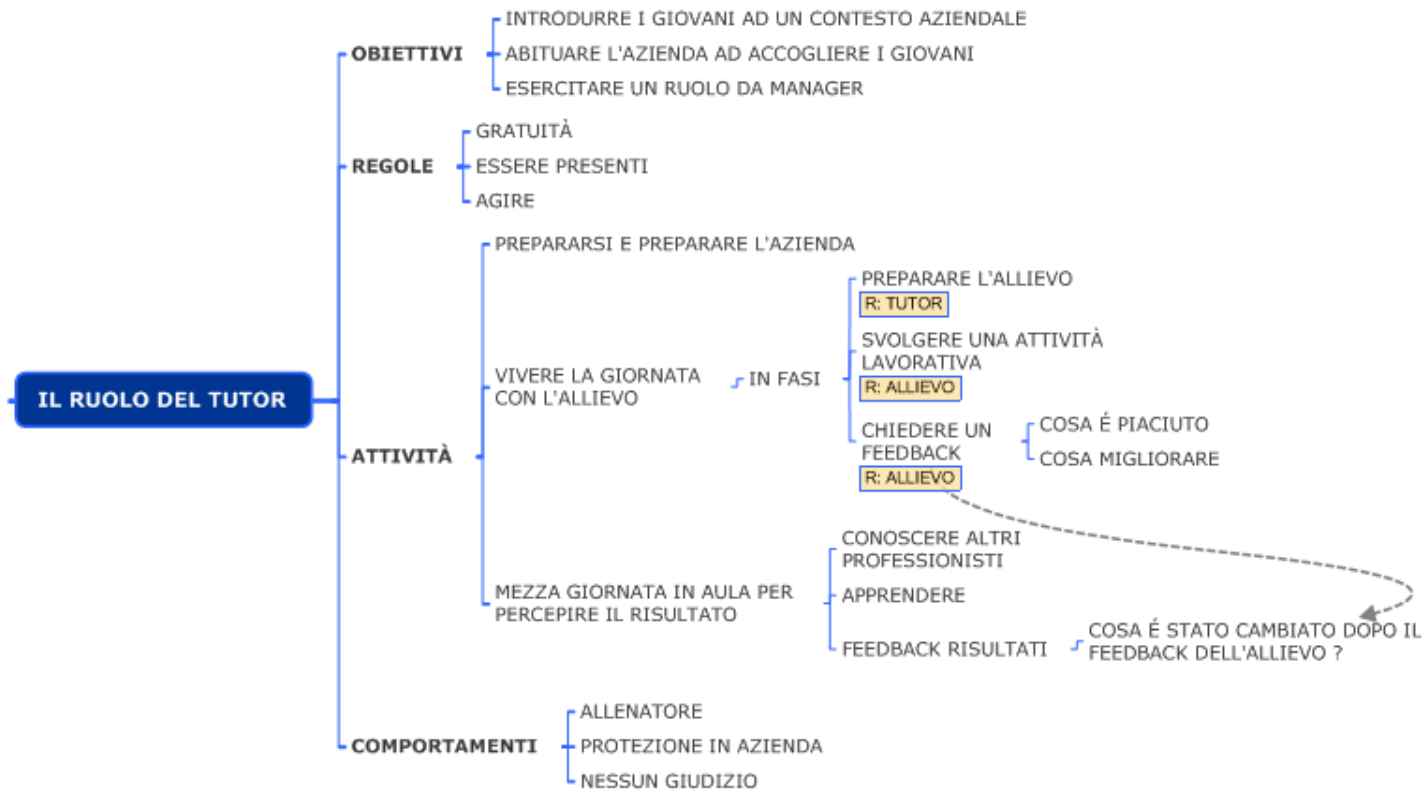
IL RUOLO DEL TUTOR

OBIETTIVI
INTRODURRE I GIOVANI AD UN CONTESTO AZIENDALE
ABITUARE L'AZIENDA AD ACCOGLIERE I GIOVANI
ESERCITARE UN RUOLO DA MANAGER

REGOLE
GRATUITÀ
ESSERE PRESENTI
AGIRE

ATTIVITÀ
PREPARARSI E PREPARARE L'AZIENDA
VIVERE LA GIORNATA CON L'ALLIEVO
IN FASI
PREPARARE L'ALLIEVO
R: TUTOR
SVOLGERE UNA ATTIVITÀ LAVORATIVA
R: ALLIEVO
CHIEDERE UN FEEDBACK
R: ALLIEVO
COSA É PIACIUTO
COSA MIGLIORARE
MEZZA GIORNATA IN AULA PER PERCEPIRE IL RISULTATO
CONOSCERE ALTRI PROFESSIONISTI
APPRENDERE
FEEDBACK RISULTATI
COSA É STATO CAMBIATO DOPO IL FEEDBACK DELL'ALLIEVO ?

COMPORTAMENTI
ALLENATORE
PROTEZIONE IN AZIENDA
NESSUN GIUDIZIO